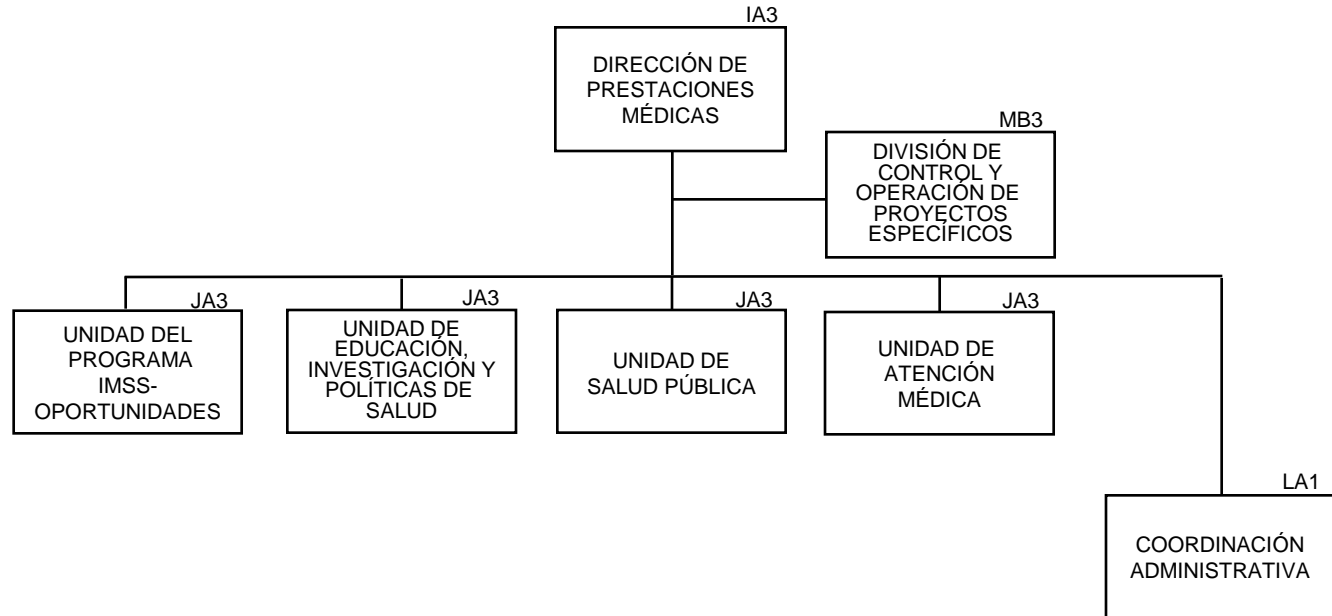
IA3
DIRECCIÓN DE PRESTACIONES MÉDICAS

MB3
DIVISIÓN DE CONTROL Y OPERACIÓN DE PROYECTOS ESPECÍFICOS

JA3
UNIDAD DEL PROGRAMA IMSS-OPORTUNIDADES

JA3
UNIDAD DE EDUCACIÓN, INVESTIGACIÓN Y POLÍTICAS DE SALUD

JA3
UNIDAD DE SALUD PÚBLICA

JA3
UNIDAD DE ATENCIÓN MÉDICA

LA1
COORDINACIÓN ADMINISTRATIVA